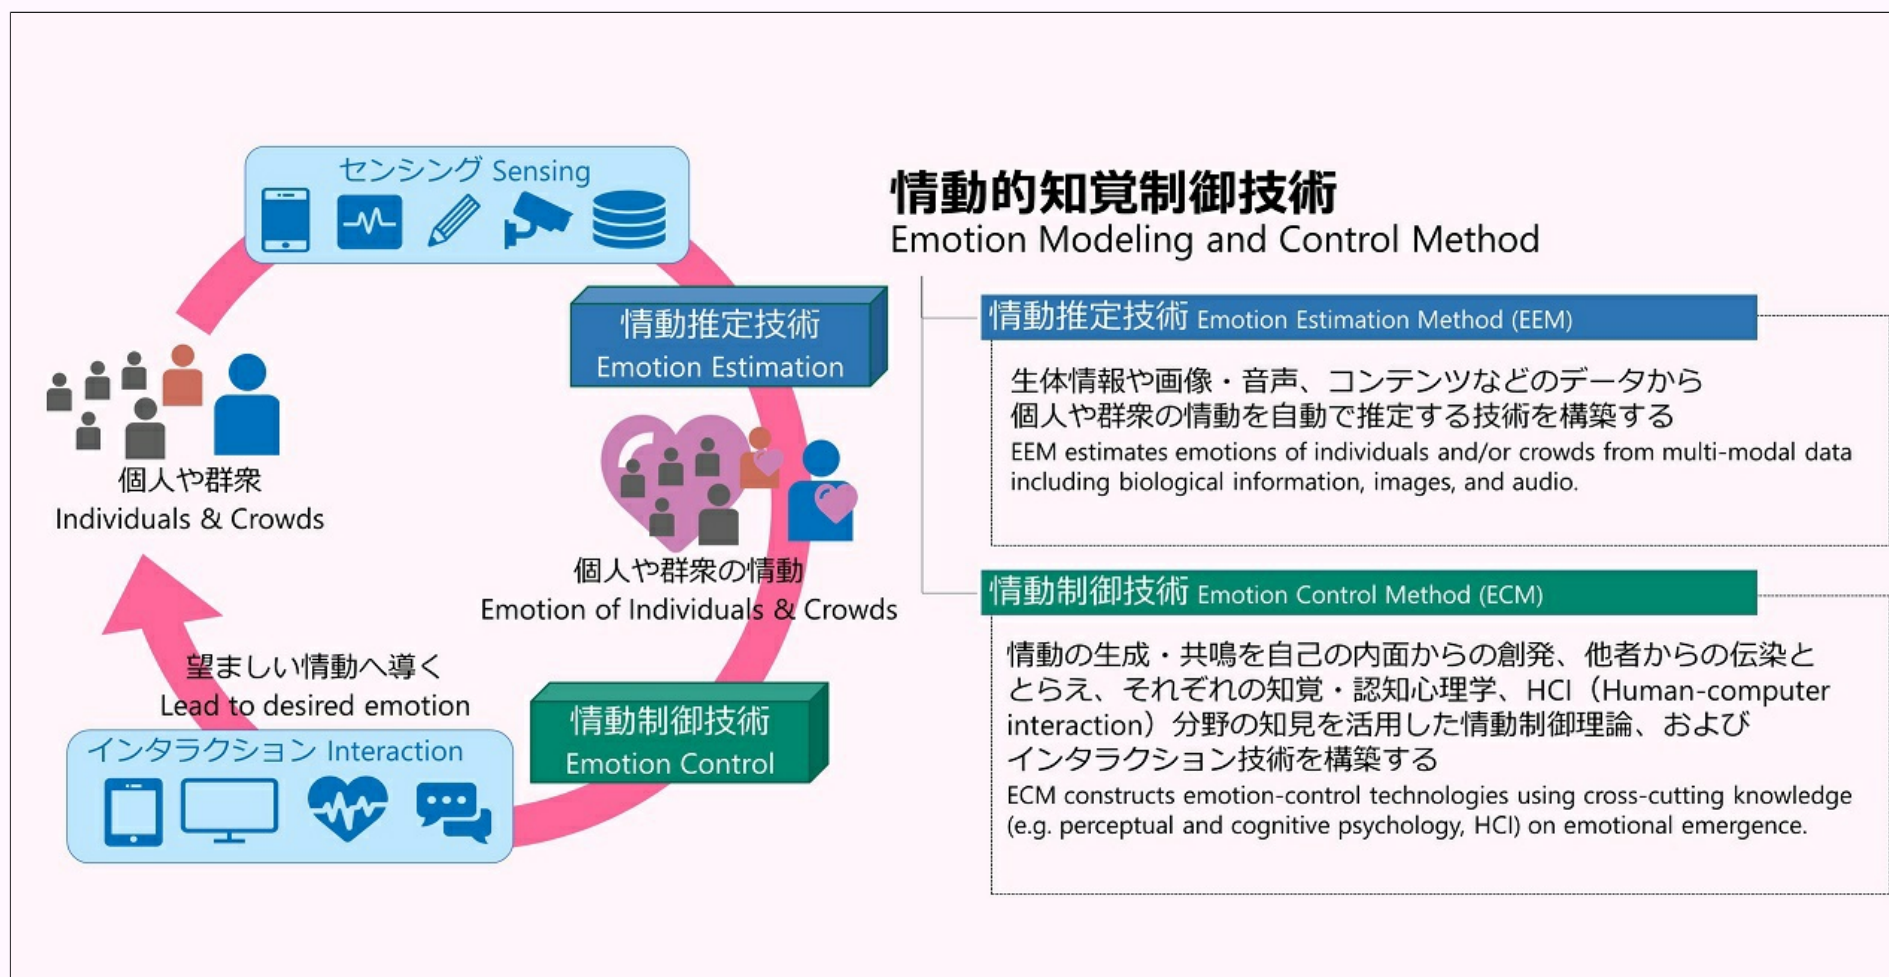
センシング Sensing

情動推定技術
Emotion Estimation

個人や群衆
Individuals & Crowds

個人や群衆の情動
Emotion of Individuals & Crowds

望ましい情動へ導く
Lead to desired emotion

インタラクション Interaction

情動制御技術
Emotion Control

情動的知覚制御技術
Emotion Modeling and Control Method

情動推定技術 Emotion Estimation Method (EEM)

生体情報や画像・音声、コンテンツなどのデータから個人や群衆の情動を自動で推定する技術を構築する
EEM estimates emotions of individuals and/or crowds from multi-modal data including biological information, images, and audio.

情動制御技術 Emotion Control Method (ECM)

情動の生成・共鳴を自己の内面からの創発、他者からの伝染ととらえ、それぞれの知覚・認知心理学、HCI（Human-computer interaction）分野の知見を活用した情動制御理論、およびインタラクション技術を構築する
ECM constructs emotion-control technologies using cross-cutting knowledge (e.g. perceptual and cognitive psychology, HCI) on emotional emergence.